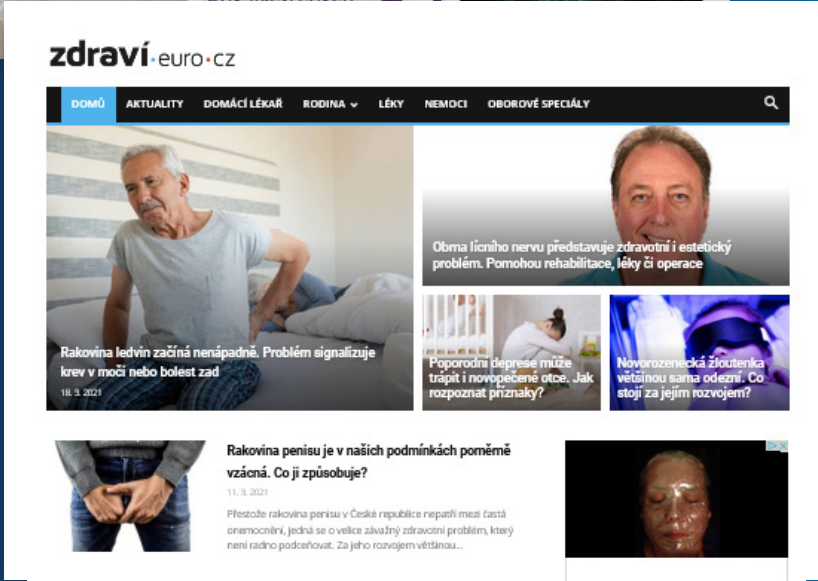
zdraví·euro·cz

DOMŮ AKTUALITY DOMÁCÍ LÉKAŘ RODINA LÉKY NEMOCI OBOROVÉ SPECIÁLY

Rakovina ledvin začíná nenápadně. Problém signalizuje krev v moči nebo bolest zad

18. 9. 2021

Obrna lícního nervu představuje zdravotní i estetický problém. Pomohou rehabilitace, léky či operace

Poporodní deprese může trápit i novopečené otce. Jak rozpoznat příznaky?

Novorozenecká žloutenka většinou sama odezní. Co stojí za jejím rozvojem?

Rakovina penisu je v našich podmínkách poměrně vzácná. Co ji způsobuje?

11. 3. 2021

Přestože rakovina penisu v České republice nepatří mezi častá onemocnění, jedná se o velice závažný zdravotní problém, který není radno podceňovat. Za jeho rozvojem většinou...